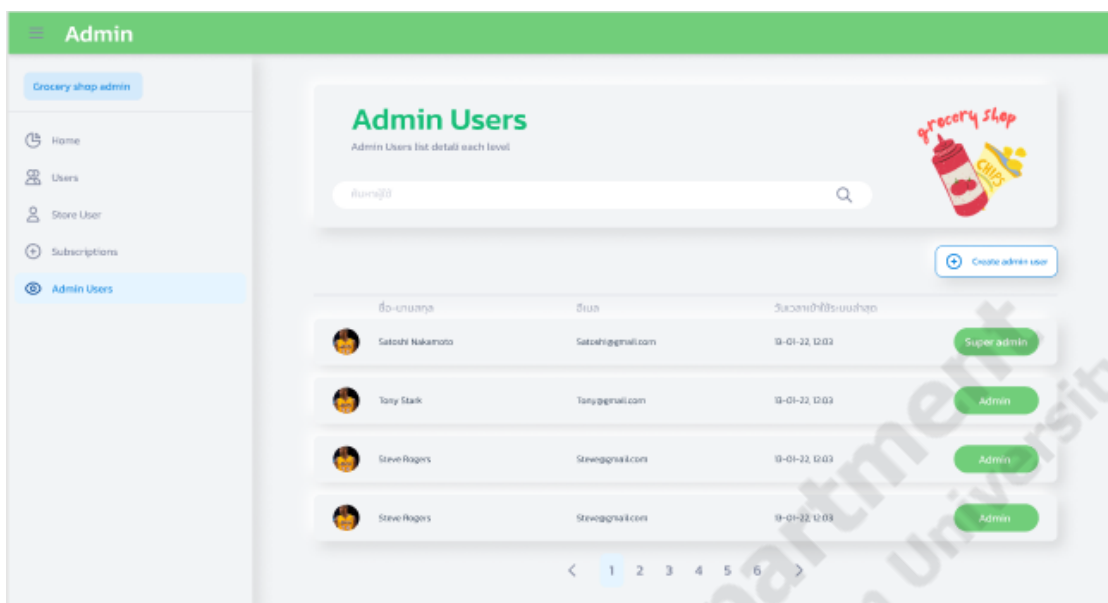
Admin

Grocery shop admin

Home

Users

Store User

Subscriptions

Admin Users

Admin Users

Admin Users list detail each level

ค้นหาผู้ใช้

grocery shop

CHIPS

Create admin user

| | ชื่อ-นามสกุล | อีเมล | วันเวลาเข้าใช้ระบบล่าสุด | |
|---|---|---|---|---|
| | Satoshi Nakamoto | Satoshi@gmail.com | 13-01-22, 12:03 | Super admin |
| | Tony Stark | Tony@gmail.com | 13-01-22, 12:03 | Admin |
| | Steve Rogers | Steve@gmail.com | 13-01-22, 12:03 | Admin |
| | Steve Rogers | Steve@gmail.com | 13-01-22, 12:03 | Admin |

< 1 2 3 4 5 6 >

artment
Universit